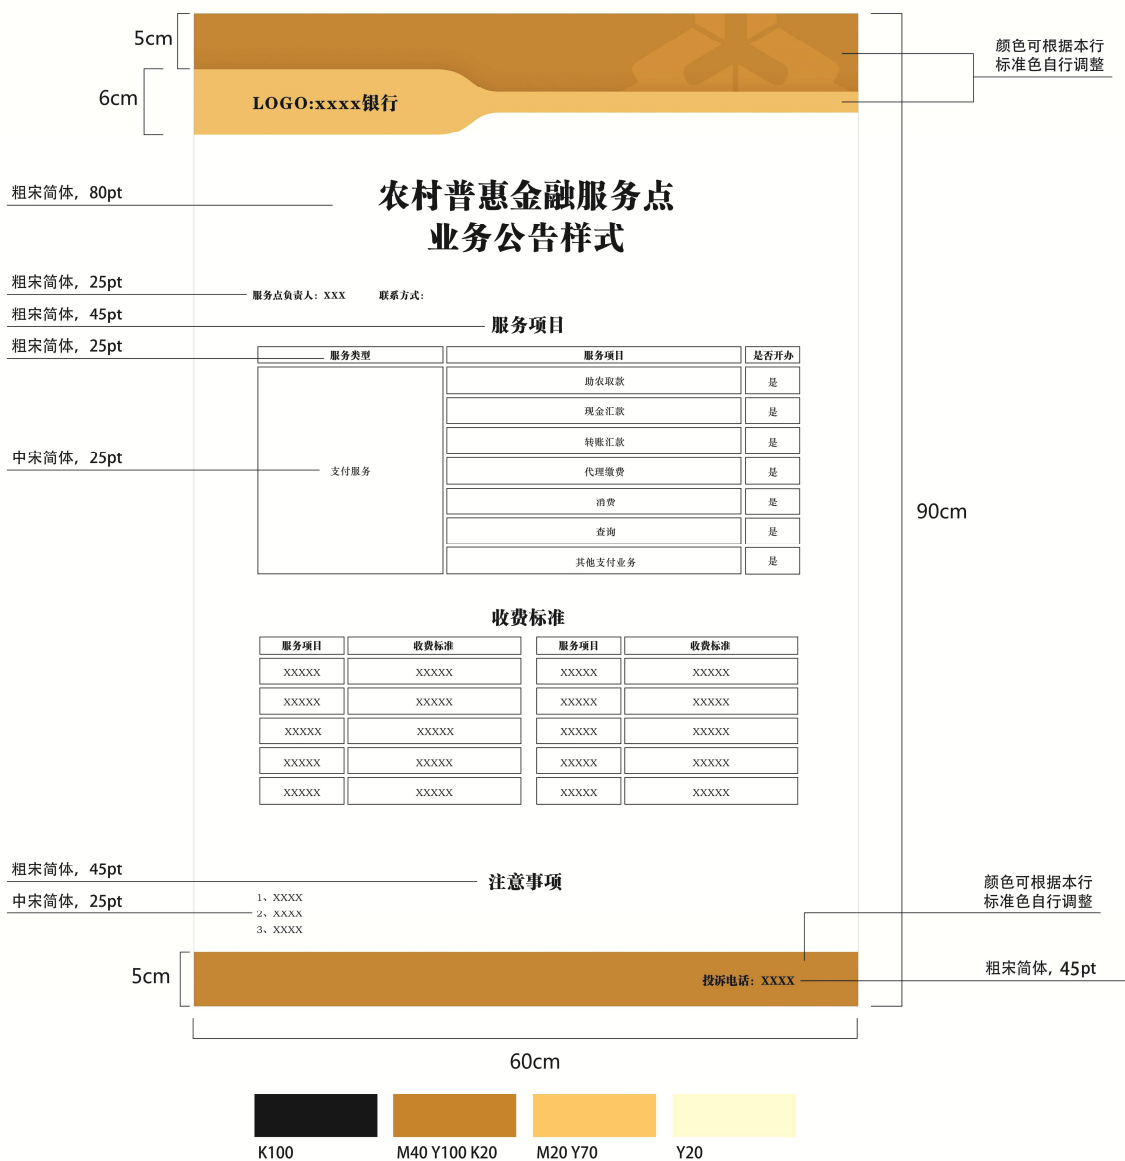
5cm

6cm

LOGO:xxxx银行

颜色可根据本行标准色自行调整

粗宋简体，80pt

农村普惠金融服务点
业务公告样式

粗宋简体，25pt

服务点负责人：XXX　　联系方式：

粗宋简体，45pt

服务项目

粗宋简体，25pt

| 服务类型 | 服务项目 | 是否开办 |
|---|---|---|
| 支付服务 | 助农取款 | 是 |
| | 现金汇款 | 是 |
| | 转账汇款 | 是 |
| | 代理缴费 | 是 |
| | 消费 | 是 |
| | 查询 | 是 |
| | 其他支付业务 | 是 |

中宋简体，25pt

90cm

收费标准

| 服务项目 | 收费标准 | 服务项目 | 收费标准 |
|---|---|---|---|
| XXXXX | XXXXX | XXXXX | XXXXX |
| XXXXX | XXXXX | XXXXX | XXXXX |
| XXXXX | XXXXX | XXXXX | XXXXX |
| XXXXX | XXXXX | XXXXX | XXXXX |
| XXXXX | XXXXX | XXXXX | XXXXX |

粗宋简体，45pt

注意事项

中宋简体，25pt

1、XXXX
2、XXXX
3、XXXX

颜色可根据本行标准色自行调整

5cm

投诉电话：XXXX

粗宋简体，45pt

60cm

K100　M40 Y100 K20　M20 Y70　Y20